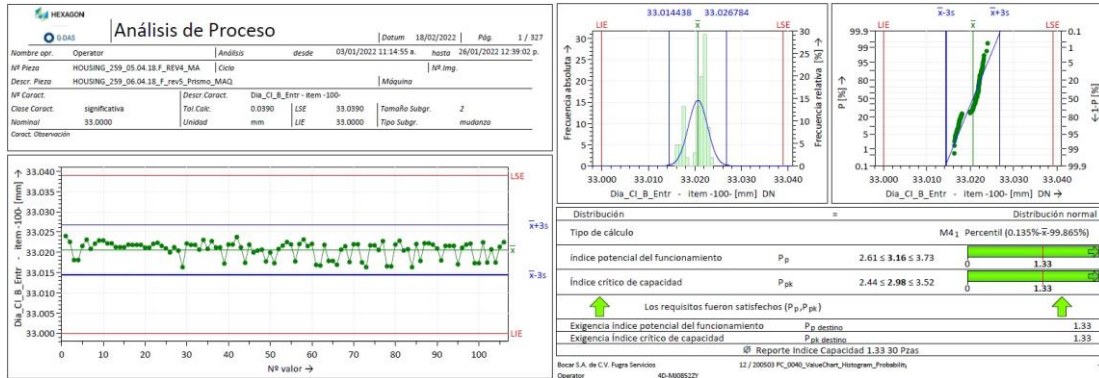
HEXAGON
Q-DAS
Análisis de Proceso

| Datum | 18/02/2022 | Pág. | 1 / 327 |
|---|---|---|---|

| Nombre opr. | Operator | Análisis | desde | 03/01/2022 11:14:55 a. | hasta | 26/01/2022 12:39:02 p. |
|---|---|---|---|---|---|---|
| Nº Pieza | HOUSING_259_05.04.18.F_REV4_MA | Ciclo | | | Nº Img. | |
| Descr. Pieza | HOUSING_259_06.04.18.F_rev5_Prismo_MAQ | | | | Máquina | |
| Nº Caract. | | Descr.Caract. | Dia_CI_B_Entr - item -100- | | | |
| Clase Caract. | significativa | Tol.Calc. | 0.0390 | LSE | 33.0390 | Tamaño Subgr. 2 |
| Nominal | 33.0000 | Unidad | mm | LIE | 33.0000 | Tipo Subgr. mudanzo |
| Caract. Observación | | | | | | |

33.040
33.035
33.030
33.025
33.020
33.015
33.010
33.005
33.000
Dia_CI_B_Entr - item -100- [mm]
LSE
$\bar{x}$+3s
$\bar{x}$
$\bar{x}$-3s
LIE
0 10 20 30 40 50 60 70 80 90 100
Nº valor →

33.014438 33.026784
LIE $\bar{x}$ LSE
Frecuencia absoluta →
30 25 20 15 10 5 0
Frecuencia relativa [%] →
30 25 20 15 10 5 0
33.000 33.010 33.020 33.030 33.040
Dia_CI_B_Entr - item -100- [mm] DN

$\bar{x}$-3s $\bar{x}$+3s
LIE $\bar{x}$ LSE
P [%] →
99.9 99 95 90 80 70 50 30 20 10 5 1 0.1
←1-P [%]
0.1 1 5 10 20 30 50 70 80 90 95 99 99.9
33.000 33.010 33.020 33.030 33.040
Dia_CI_B_Entr - item -100- [mm] DN →

Distribución = Distribución normal
Tipo de cálculo M4$_1$ Percentil (0.135%-$\bar{x}$-99.865%)
índice potencial del funcionamiento $P_p$ 2.61 ≤ 3.16 ≤ 3.73 0 1.33
Índice crítico de capacidad $P_{pk}$ 2.44 ≤ 2.98 ≤ 3.52 0 1.33
Los requisitos fueron satisfechos ($P_p$,$P_{pk}$)
Exigencia índice potencial del funcionamiento $P_{p\ destino}$ 1.33
Exigencia índice crítico de capacidad $P_{pk\ destino}$ 1.33
Ø Reporte Indice Capacidad 1.33 30 Pzas
Bocar S.A. de C.V. Fugra Servicios 12 / 200503 PC_0040_ValueChart_Histogram_Probabilit,
Operator 4D-MI0852ZY